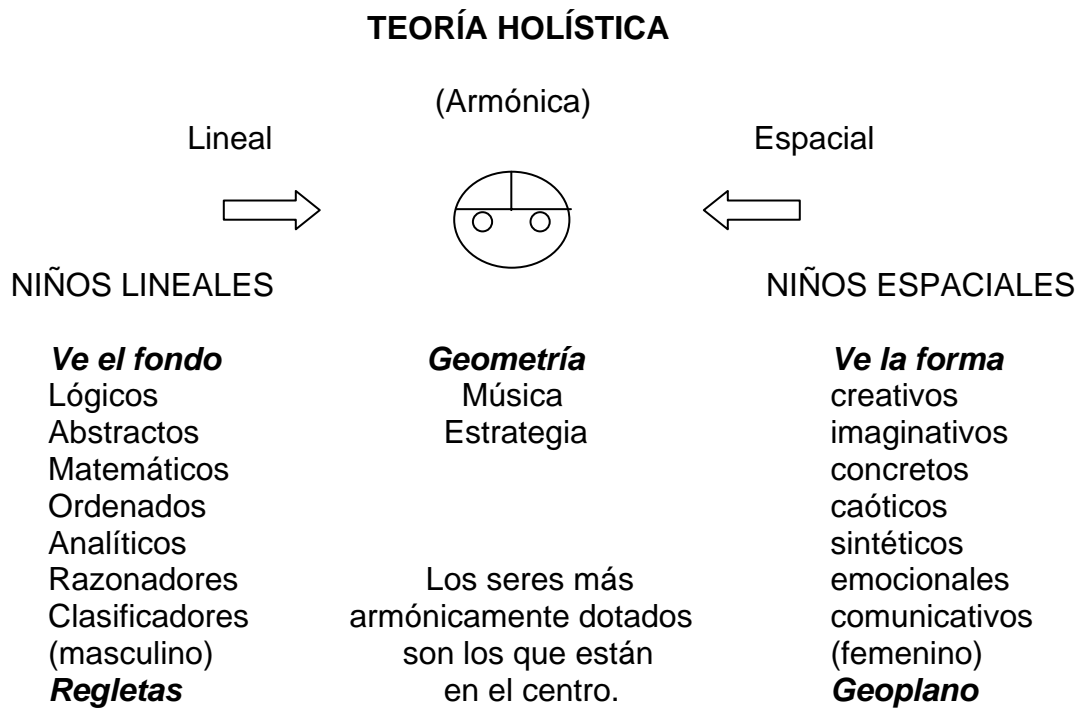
**TEORÍA HOLÍSTICA**

(Armónica)

Lineal

Espacial

NIÑOS LINEALES

NIÑOS ESPACIALES

***Ve el fondo***
Lógicos
Abstractos
Matemáticos
Ordenados
Analíticos
Razonadores
Clasificadores
(masculino)
***Regletas***

***Geometría***
Música
Estrategia

Los seres más armónicamente dotados son los que están en el centro.

***Ve la forma***
creativos
imaginativos
concretos
caóticos
sintéticos
emocionales
comunicativos
(femenino)
***Geoplano***